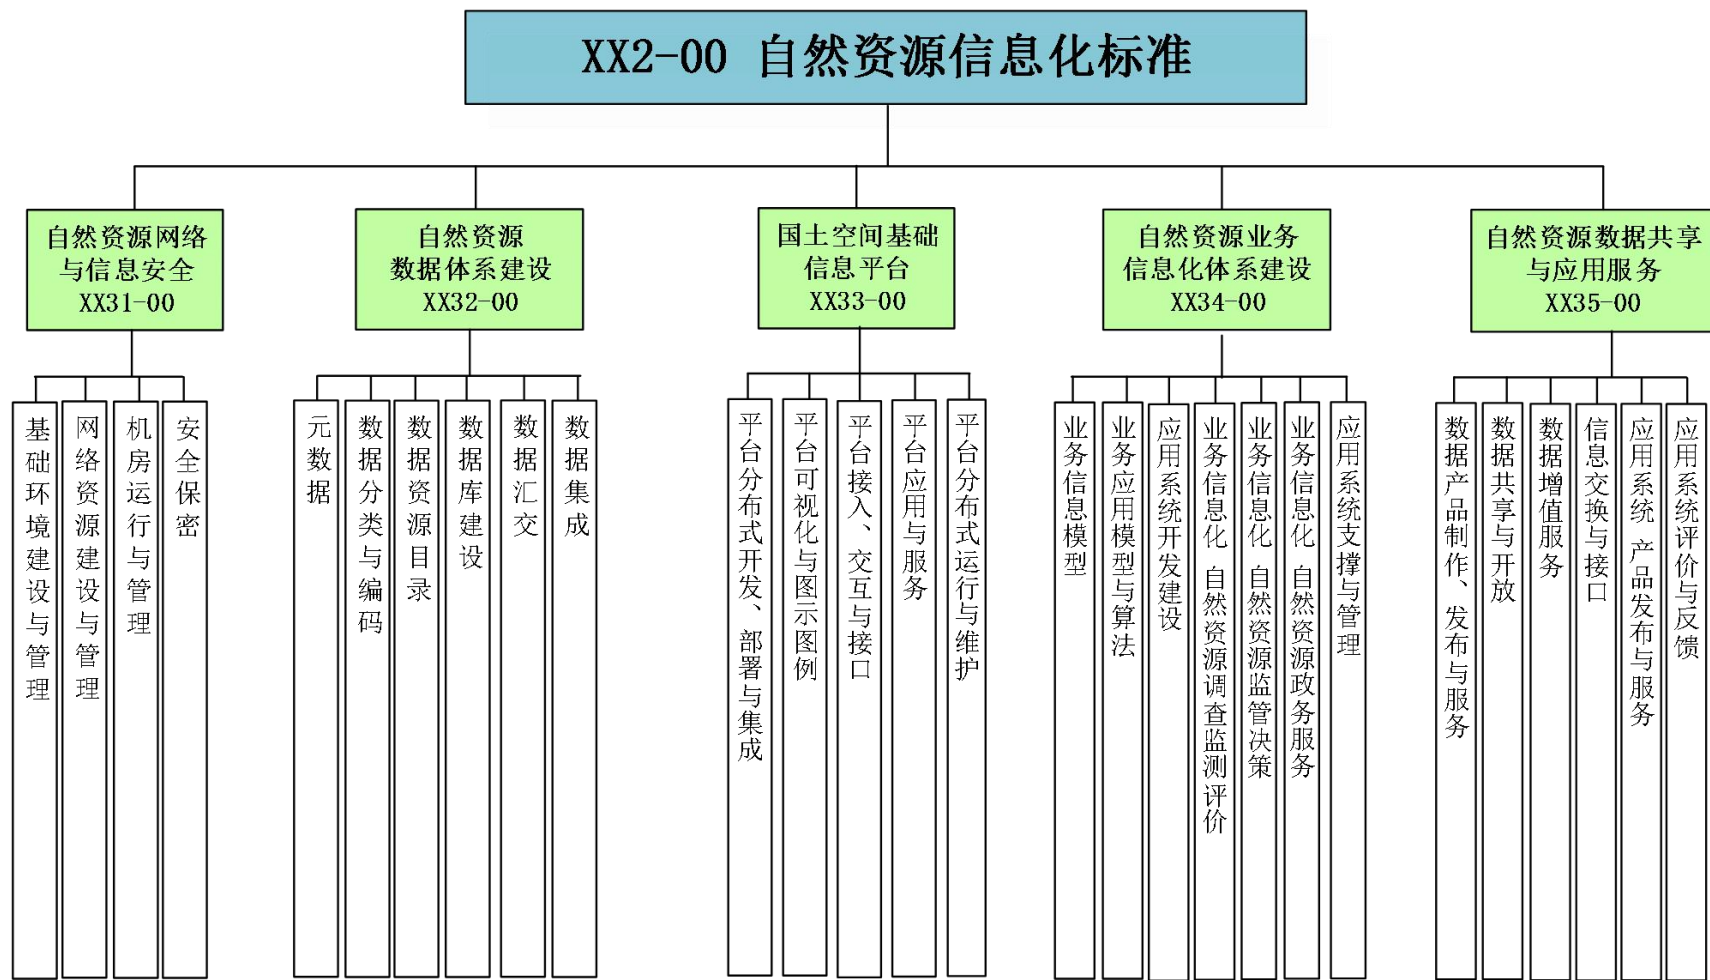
XX2-00 自然资源信息化标准

自然资源网络与信息安全 XX31-00

基础环境建设与管理

网络资源建设与管理

机房运行与管理

安全保密

自然资源数据体系建设 XX32-00

元数据

数据分类与编码

数据资源目录

数据库建设

数据汇交

数据集成

国土空间基础信息平台 XX33-00

平台分布式开发、部署与集成

平台可视化与图示图例

平台接入、交互与接口

平台应用与服务

平台分布式运行与维护

自然资源业务信息化体系建设 XX34-00

业务信息模型

业务应用模型与算法

应用系统开发建设

业务信息化 自然资源调查监测评价

业务信息化 自然资源监管决策

业务信息化 自然资源政务服务

应用系统支撑与管理

自然资源数据共享与应用服务 XX35-00

数据产品制作、发布与服务

数据共享与开放

数据增值服务

信息交换与接口

应用系统 产品发布与服务

应用系统评价与反馈